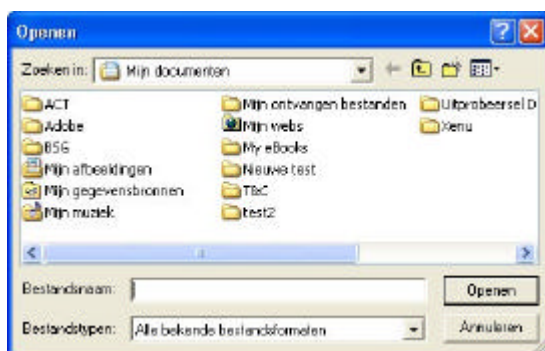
Openen

Zoeken in: Mijn documenten

ACT
Adobe
BSG
Mijn afbeeldingen
Mijn gegevensbronnen
Mijn muziek

Mijn ontvangen bestanden
Mijn webs
My eBooks
Nieuwe test
T&C
test2

Uitprobeersel D
Xenu

Bestandsnaam:
Openen

Bestandstypen: Alle bekende bestandsformaten
Annuleren